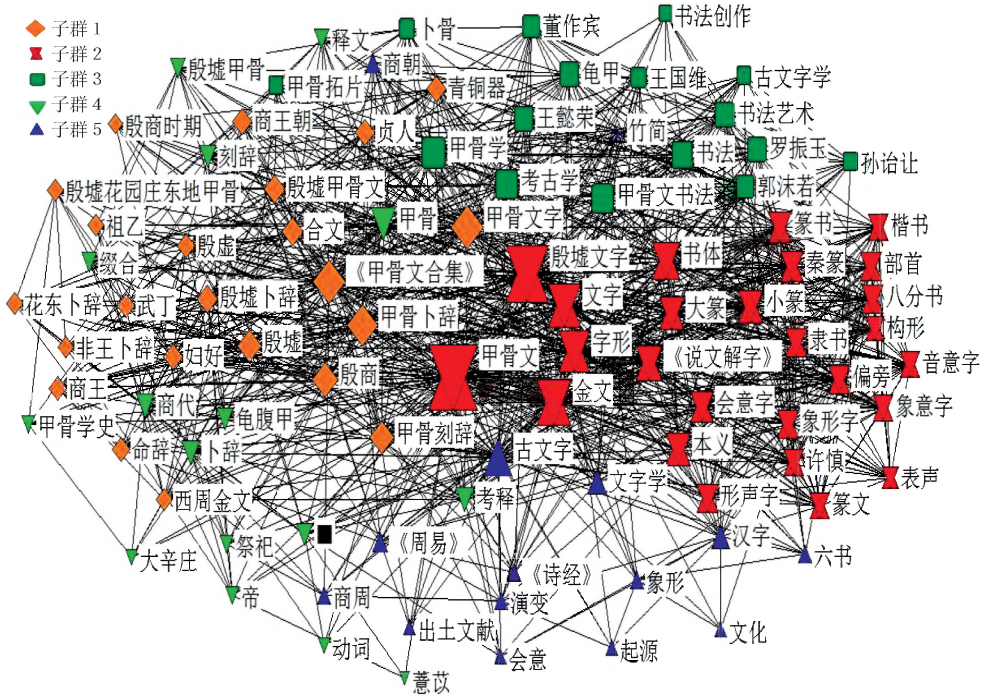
子群 1
子群 2
子群 3
子群 4
子群 5

释文
卜骨
董作宾
书法创作
殷墟甲骨
商朝
甲骨拓片
青铜器
龟甲
王国维
古文字学
殷商时期
商王朝
贞人
王懿荣
竹简
书法艺术
刻辞
甲骨学
书法
罗振玉
孙诒让
殷墟花园庄东地甲骨
殷墟甲骨文
考古学
甲骨文书法
郭沫若
祖乙
合文
甲骨
甲骨文字
篆书
楷书
殷虚
殷墟文字
书体
秦篆
部首
缀合
《甲骨文合集》
文字
花东卜辞
武丁
殷墟卜辞
大篆
小篆
八分书
甲骨卜辞
构形
非王卜辞
妇好
殷墟
字形
隶书
《说文解字》
音意字
甲骨文
偏旁
商王
殷商
商代
金文
会意字
象意字
甲骨学史
龟腹甲
象形字
命辞
甲骨刻辞
古文字
本义
卜辞
许慎
表声
文字学
形声字
西周金文
考释
篆文
祭祀
《周易》
汉字
大辛庄
六书
《诗经》
象形
帝
商周
演变
出土文献
文化
动词
起源
会意
薏苡